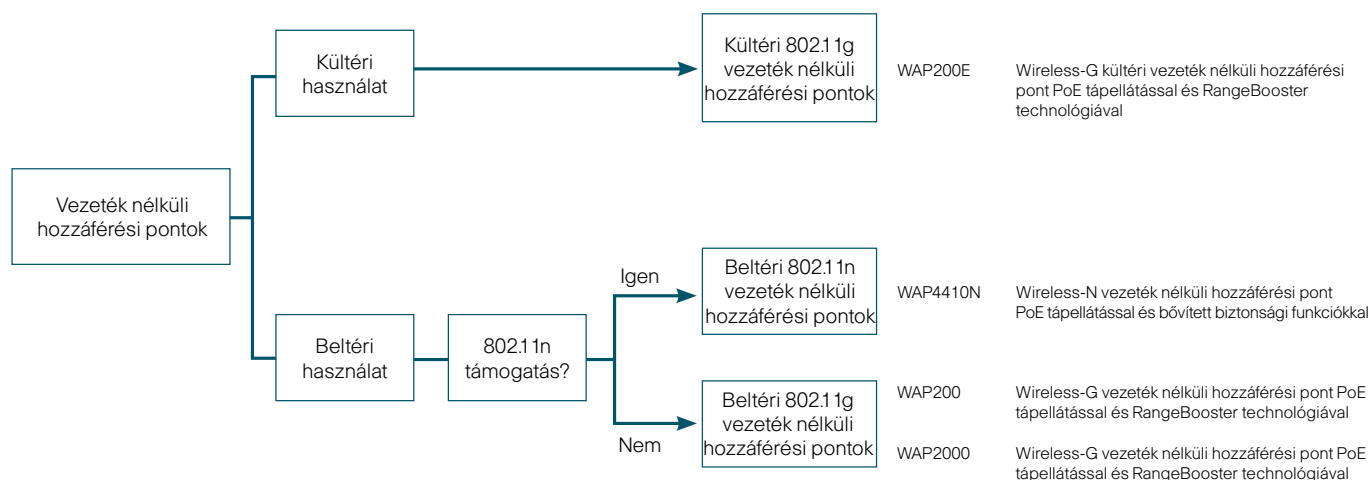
Vezeték nélküli hozzáférési pontok

Kültéri használat

Kültéri 802.11g vezeték nélküli hozzáférési pontok

WAP200E

Wireless-G kültéri vezeték nélküli hozzáférési pont PoE tápellátással és RangeBooster technológiával

Beltéri használat

802.11n támogatás?

Igen

Beltéri 802.11n vezeték nélküli hozzáférési pontok

WAP4410N

Wireless-N vezeték nélküli hozzáférési pont PoE tápellátással és bővített biztonsági funkciókkal

Nem

Beltéri 802.11g vezeték nélküli hozzáférési pontok

WAP200

Wireless-G vezeték nélküli hozzáférési pont PoE tápellátással és RangeBooster technológiával

WAP2000

Wireless-G vezeték nélküli hozzáférési pont PoE tápellátással és RangeBooster technológiával